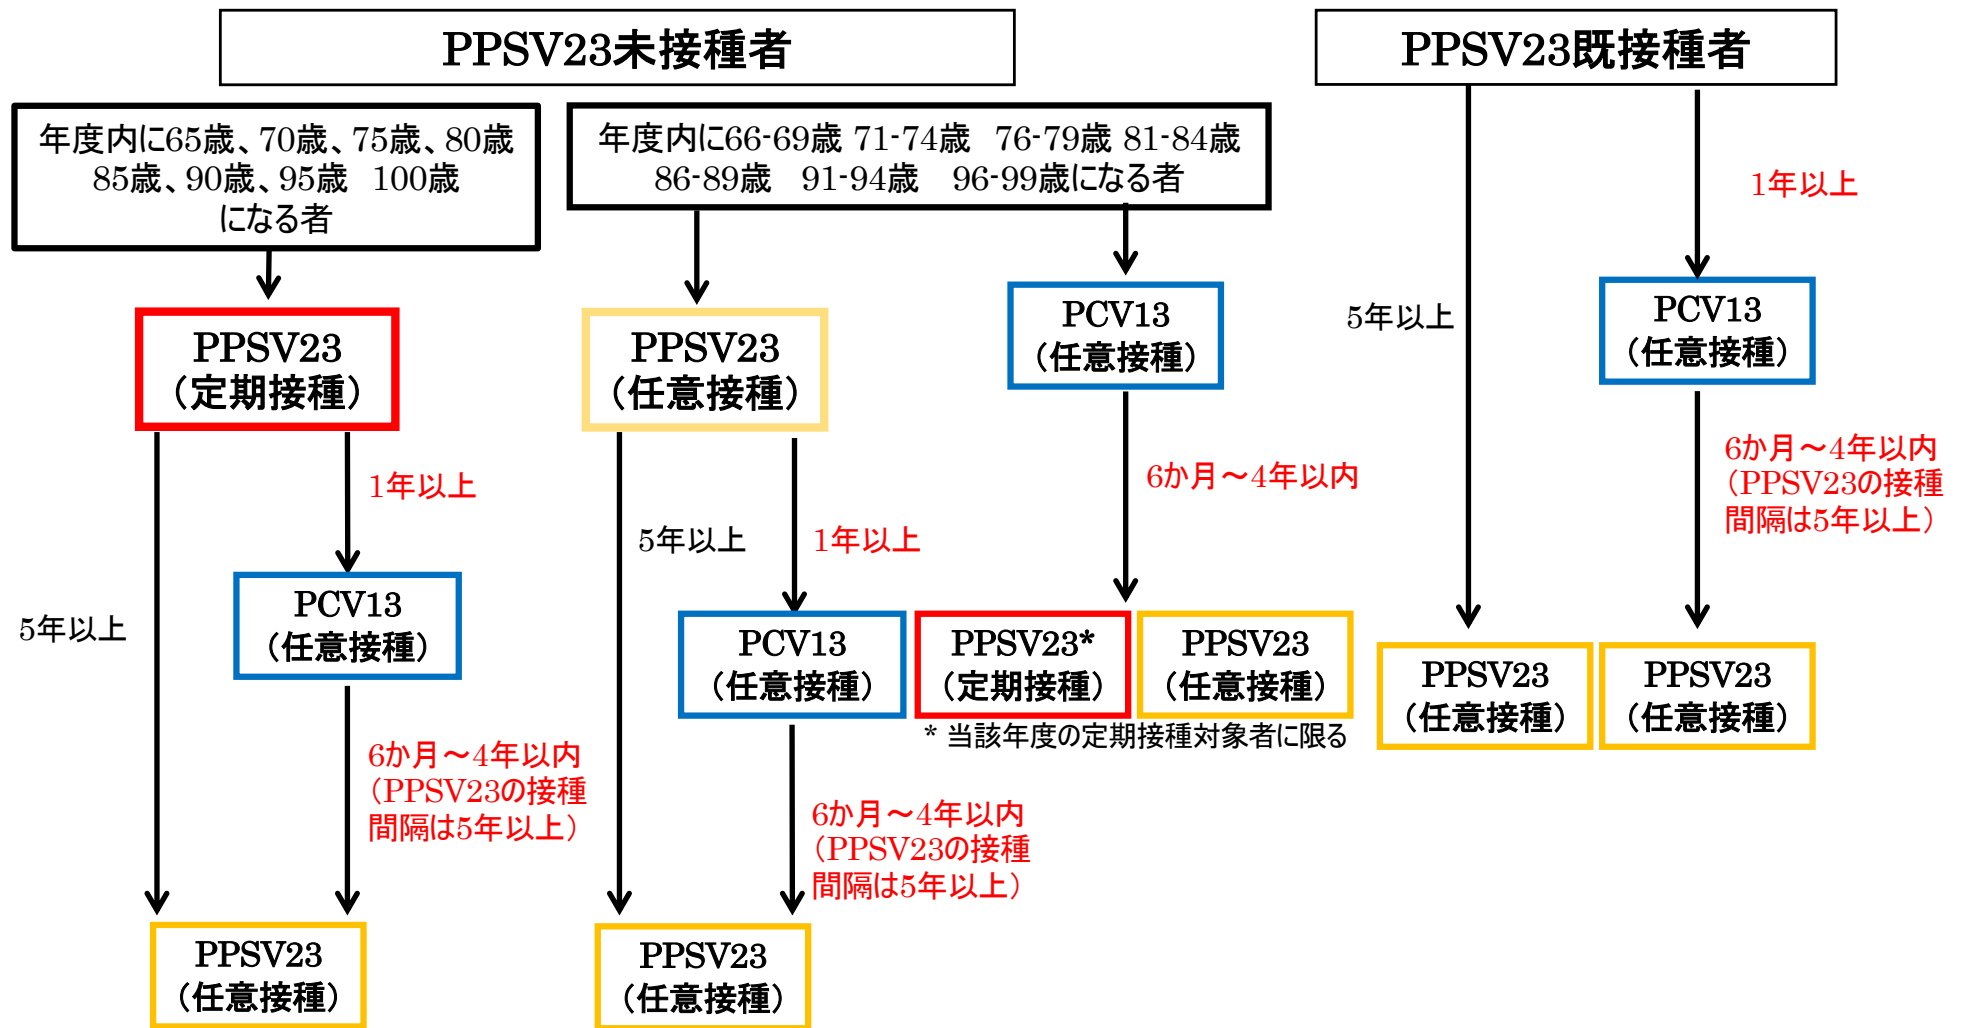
PPSV23未接種者

PPSV23既接種者

年度内に65歳、70歳、75歳、80歳 85歳、90歳、95歳 100歳 になる者

年度内に66-69歳 71-74歳 76-79歳 81-84歳 86-89歳 91-94歳 96-99歳になる者

PPSV23 (定期接種)

1年以上

PCV13 (任意接種)

5年以上

6か月～4年以内 (PPSV23の接種間隔は5年以上)

PPSV23 (任意接種)

PPSV23 (任意接種)

5年以上

1年以上

PCV13 (任意接種)

6か月～4年以内 (PPSV23の接種間隔は5年以上)

PPSV23 (任意接種)

PCV13 (任意接種)

6か月～4年以内

PPSV23* (定期接種)

PPSV23 (任意接種)

* 当該年度の定期接種対象者に限る

1年以上

5年以上

PCV13 (任意接種)

6か月～4年以内 (PPSV23の接種間隔は5年以上)

PPSV23 (任意接種)

PPSV23 (任意接種)